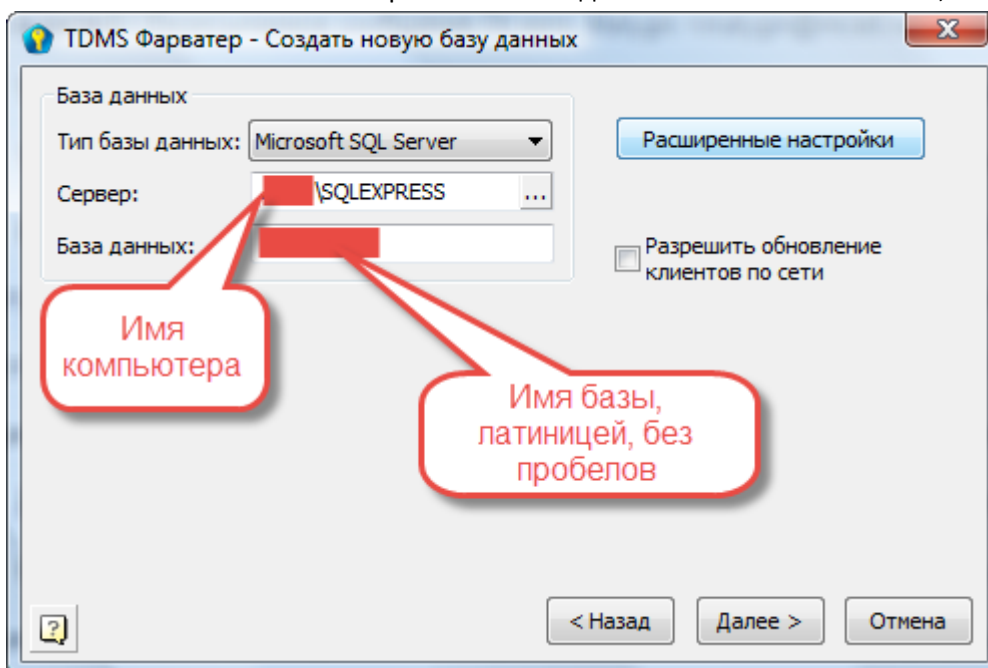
TDMS Фарватер - Создать новую базу данных

База данных

Тип базы данных: Microsoft SQL Server

Сервер: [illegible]\SQLEXPRESS ...

База данных: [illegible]

Расширенные настройки

Разрешить обновление клиентов по сети

Имя компьютера

Имя базы, латиницей, без пробелов

?

< Назад

Далее >

Отмена